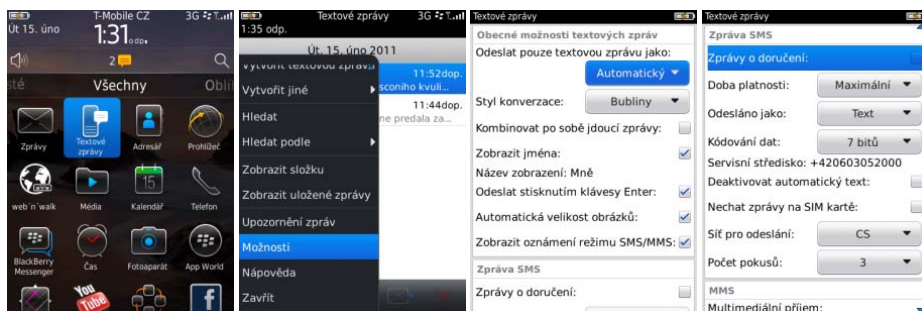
Út 15. úno
T-Mobile CZ
1:31odp.
3G
2
sté
Všechny
Obli
Zprávy
Textové zprávy
Adresář
Prohlížeč
web'n'walk
Média
Kalendář
Telefon
BlackBerry Messenger
Čas
Fotoaparát
App World

1:35 odp.
Textové zprávy
3G
Út 15. úno 2011
Vytvořit textovou zprávu
11:52dop.
sconiho kvuli...
11:44dop.
ne predala za...
Vytvořit jiné
Hledat
Hledat podle
Zobrazit složku
Zobrazit uložené zprávy
Upozornění zpráv
Možnosti
Nápověda
Zavřít

Textové zprávy
Obecné možnosti textových zpráv
Odeslat pouze textovou zprávu jako:
Automatický
Styl konverzace:
Bubliny
Kombinovat po sobě jdoucí zprávy:
Zobrazit jména:
Název zobrazení: Mně
Odeslat stisknutím klávesy Enter:
Automatická velikost obrázků:
Zobrazit oznámení režimu SMS/MMS:
Zpráva SMS
Zprávy o doručení:

Textové zprávy
Zpráva SMS
Zprávy o doručení:
Doba platnosti:
Maximální
Odesláno jako:
Text
Kódování dat:
7 bitů
Servisní středisko: +420603052000
Deaktivovat automatický text:
Nechat zprávy na SIM kartě:
Síť pro odeslání:
CS
Počet pokusů:
3
MMS
Multimediální příjem: